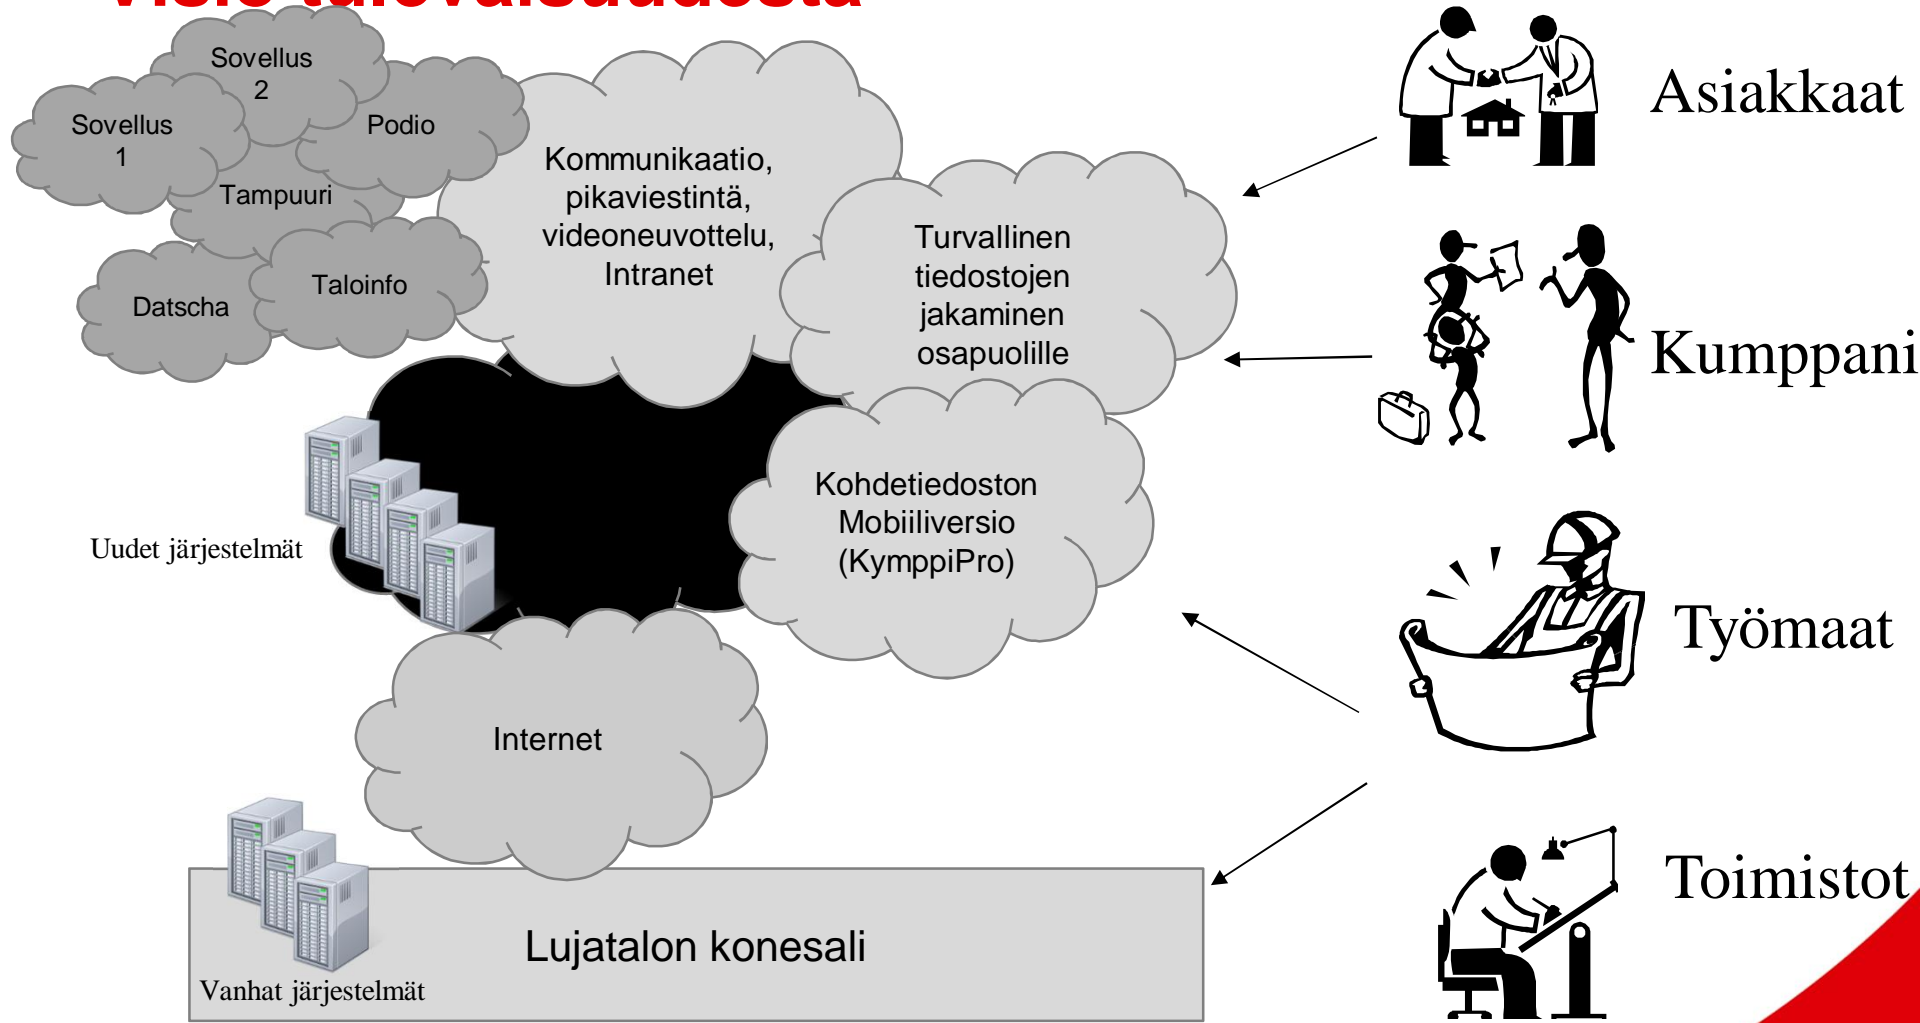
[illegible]

Sovellus 2

Sovellus 1

Podio

Tampuuri

Datscha

Taloinfo

Kommunikaatio, pikaviestintä, videoneuvottelu, Intranet

Turvallinen tiedostojen jakaminen osapuolille

Asiakkaat

Kumppani

Uudet järjestelmät

Kohdetiedoston Mobiiliversio (KymppiPro)

Työmaat

Internet

Toimistot

Lujatalon konesali

Vanhat järjestelmät